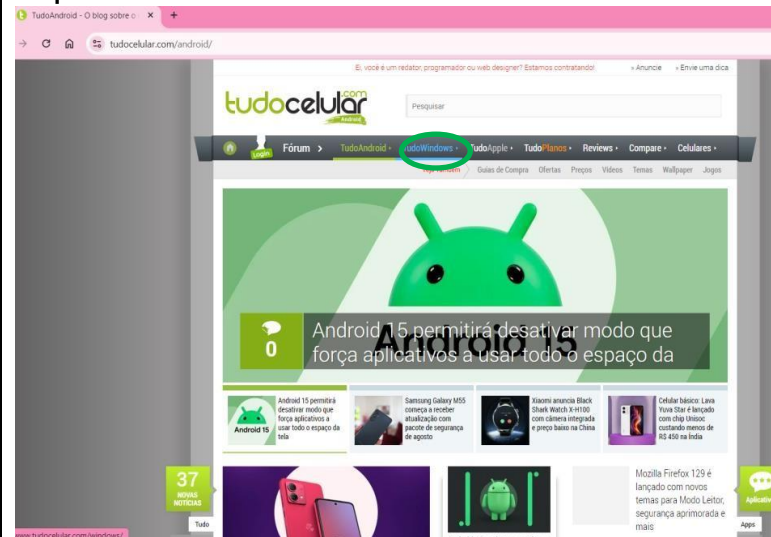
TudoAndroid - O blog sobre o ×
+
tudocelular.com/android/

Ei, você é um redator, programador ou web designer? Estamos contratando!
» Anuncie » Envie uma dica

tudocelular.com Android

Pesquisar

Login Fórum > TudoAndroid • TudoWindows • TudoApple • TudoPlanos • Reviews • Compare • Celulares •

Top Android Guias de Compra Ofertas Preços Vídeos Temas Wallpaper Jogos

0 Android 15 permitirá desativar modo que força aplicativos a usar todo o espaço da

Android 15

Android 15 permitirá desativar modo que força aplicativos a usar todo o espaço da tela

Samsung Galaxy M55 começa a receber atualização com pacote de segurança de agosto

Xiaomi anuncia Black Shark Watch X-H100 com câmera integrada e preço baixo na China

Celular básico: Lava Yuva Star é lançado com chip Unisoc custando menos de R$ 450 na Índia

37 NOVAS NOTÍCIAS

Tudo

Mozilla Firefox 129 é lançado com novos temas para Modo Leitor, segurança aprimorada e mais

Aplicativos

Apps

www.tudocelular.com/windows/